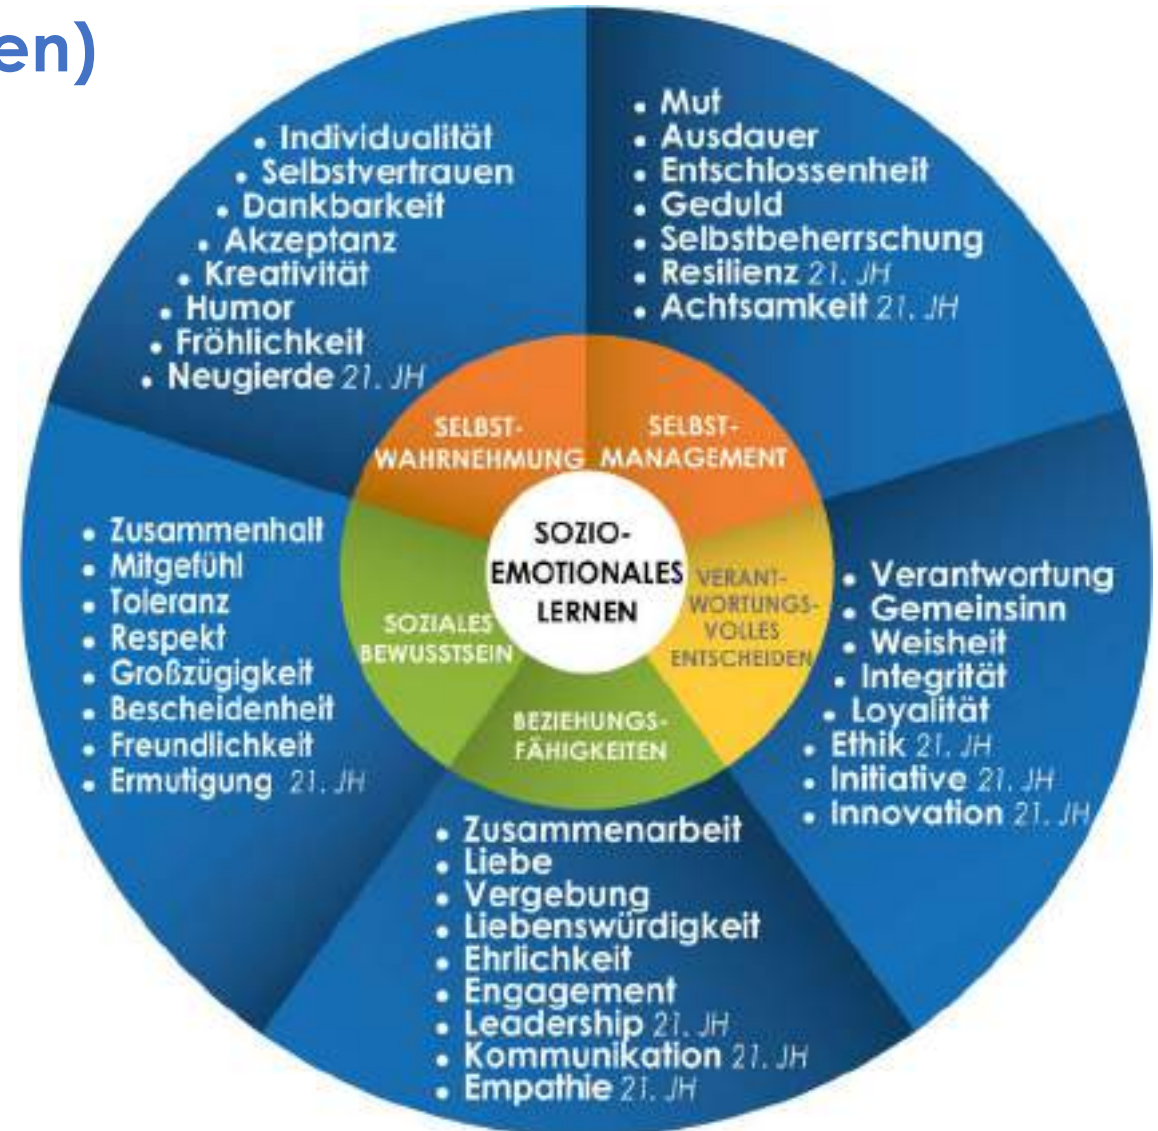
en)

• Individualität
• Selbstvertrauen
• Dankbarkeit
• Akzeptanz
• Kreativität
• Humor
• Fröhlichkeit
• Neugierde 21. JH

• Mut
• Ausdauer
• Entschlossenheit
• Geduld
• Selbstbeherrschung
• Resilienz 21. JH
• Achtsamkeit 21. JH

SELBST-WAHRNEHMUNG

SELBST-MANAGEMENT

SOZIO-EMOTIONALES LERNEN

SOZIALES BEWUSSTSEIN

VERANT-WORTUNGS-VOLLES ENTSCHEIDEN

BEZIEHUNGS-FÄHIGKEITEN

• Zusammenhalt
• Mitgefühl
• Toleranz
• Respekt
• Großzügigkeit
• Bescheidenheit
• Freundlichkeit
• Ermutigung 21. JH

• Verantwortung
• Gemeinsinn
• Weisheit
• Integrität
• Loyalität
• Ethik 21. JH
• Initiative 21. JH
• Innovation 21. JH

• Zusammenarbeit
• Liebe
• Vergebung
• Liebenswürdigkeit
• Ehrlichkeit
• Engagement
• Leadership 21. JH
• Kommunikation 21. JH
• Empathie 21. JH